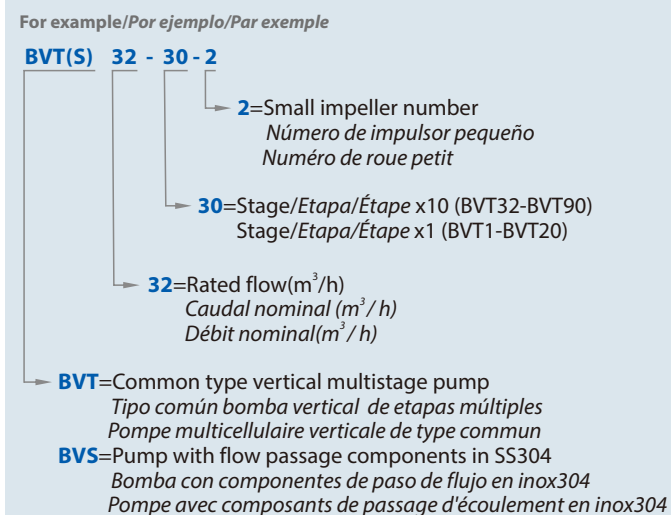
For example/Por ejemplo/Par exemple

BVT(S) 32 - 30 - 2

2=Small impeller number
Número de impulsor pequeño
Numéro de roue petit

30=Stage/Etapa/Étape x10 (BVT32-BVT90)
Stage/Etapa/Étape x1 (BVT1-BVT20)

32=Rated flow($m^3$/h)
Caudal nominal ($m^3$/ h)
Débit nominal($m^3$/ h)

BVT=Common type vertical multistage pump
Tipo común bomba vertical de etapas múltiples
Pompe multicellulaire verticale de type commun
BVS=Pump with flow passage components in SS304
Bomba con componentes de paso de flujo en inox304
Pompe avec composants de passage d'écoulement en inox304